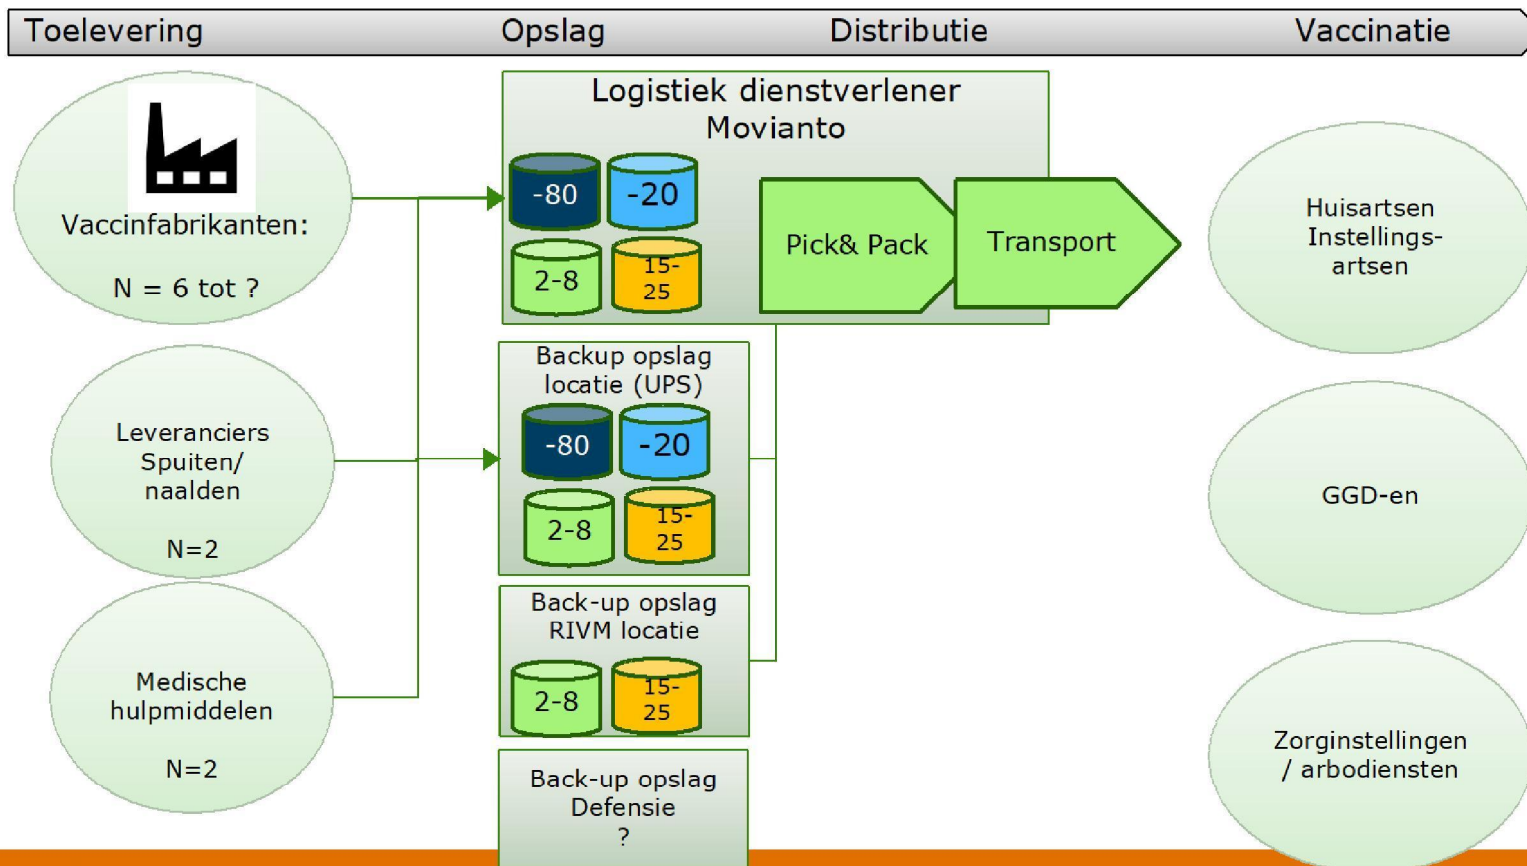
Toelevering Opslag Distributie Vaccinatie

Vaccinfabrikanten:

N = 6 tot ?

Leveranciers Spuiten/ naalden

N=2

Medische hulpmiddelen

N=2

Logistiek dienstverlener Movianto

-80 -20

2-8 15-25

Pick& Pack

Transport

Backup opslag locatie (UPS)

-80 -20

2-8 15-25

Back-up opslag RIVM locatie

2-8 15-25

Back-up opslag Defensie
?

Huisartsen Instellings-artsen

GGD-en

Zorginstellingen / arbodiensten